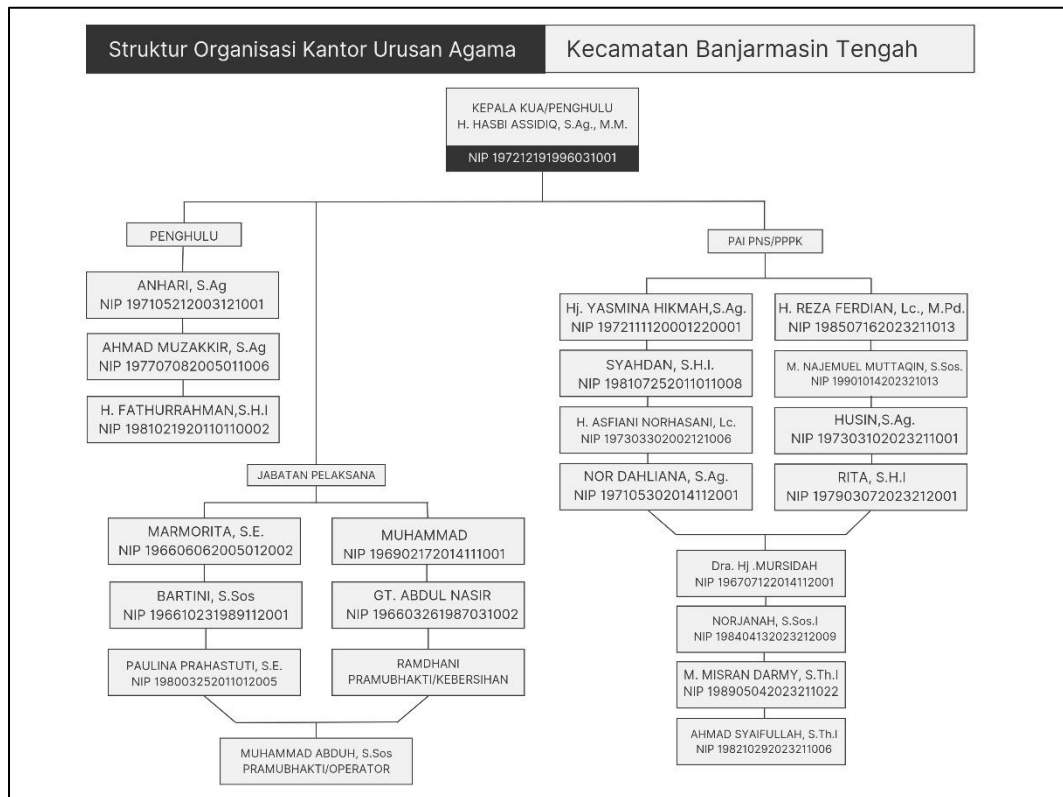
Struktur Organisasi Kantor Urusan Agama
Kecamatan Banjarmasin Tengah

KEPALA KUA/PENGHULU
H. HASBI ASSIDIQ, S.Ag., M.M.
NIP 197212191996031001

PENGHULU

ANHARI, S.Ag
NIP 197105212003121001

AHMAD MUZAKKIR, S.Ag
NIP 197707082005011006

H. FATHURRAHMAN,S.H.I
NIP 19810219201101100002

PAI PNS/PPPK

Hj. YASMINA HIKMAH,S.Ag.
NIP 197211112000122000​1

H. REZA FERDIAN, Lc., M.Pd.
NIP 198507162023211013

SYAHDAN, S.H.I.
NIP 198107252011011008

M. NAJEMUEL MUTTAQIN, S.Sos.
NIP 19901014202321101​3

H. ASFIANI NORHASANI, Lc.
NIP 197303302002121006

HUSIN,S.Ag.
NIP 197303102023211001

NOR DAHLIANA, S.Ag.
NIP 197105302014112001

RITA, S.H.I
NIP 197903072023212001

JABATAN PELAKSANA

MARMORITA, S.E.
NIP 196606062005012002

MUHAMMAD
NIP 196902172014111001

BARTINI, S.Sos
NIP 196610231989112001

GT. ABDUL NASIR
NIP 196603261987031002

PAULINA PRAHASTUTI, S.E.
NIP 198003252011012005

RAMDHANI
PRAMUBHAKTI/KEBERSIHAN

MUHAMMAD ABDUH, S.Sos
PRAMUBHAKTI/OPERATOR

Dra. Hj .MURSIDAH
NIP 196707122014112001

NORJANAH, S.Sos.I
NIP 198404132023212009

M. MISRAN DARMY, S.Th.I
NIP 198905042023211022

AHMAD SYAIFULLAH, S.Th.I
NIP 198210292023211006